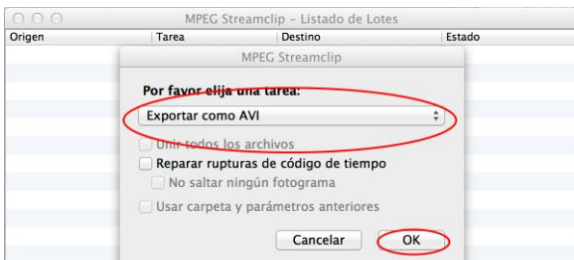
MPEG Streamclip - Listado de Lotes

| Origen | Tarea | Destino | Estado |
|---|---|---|---|

MPEG Streamclip

Por favor elija una tarea:

Exportar como AVI

Unir todos los archivos

Reparar rupturas de código de tiempo

No saltar ningún fotograma

Usar carpeta y parámetros anteriores

Cancelar

OK